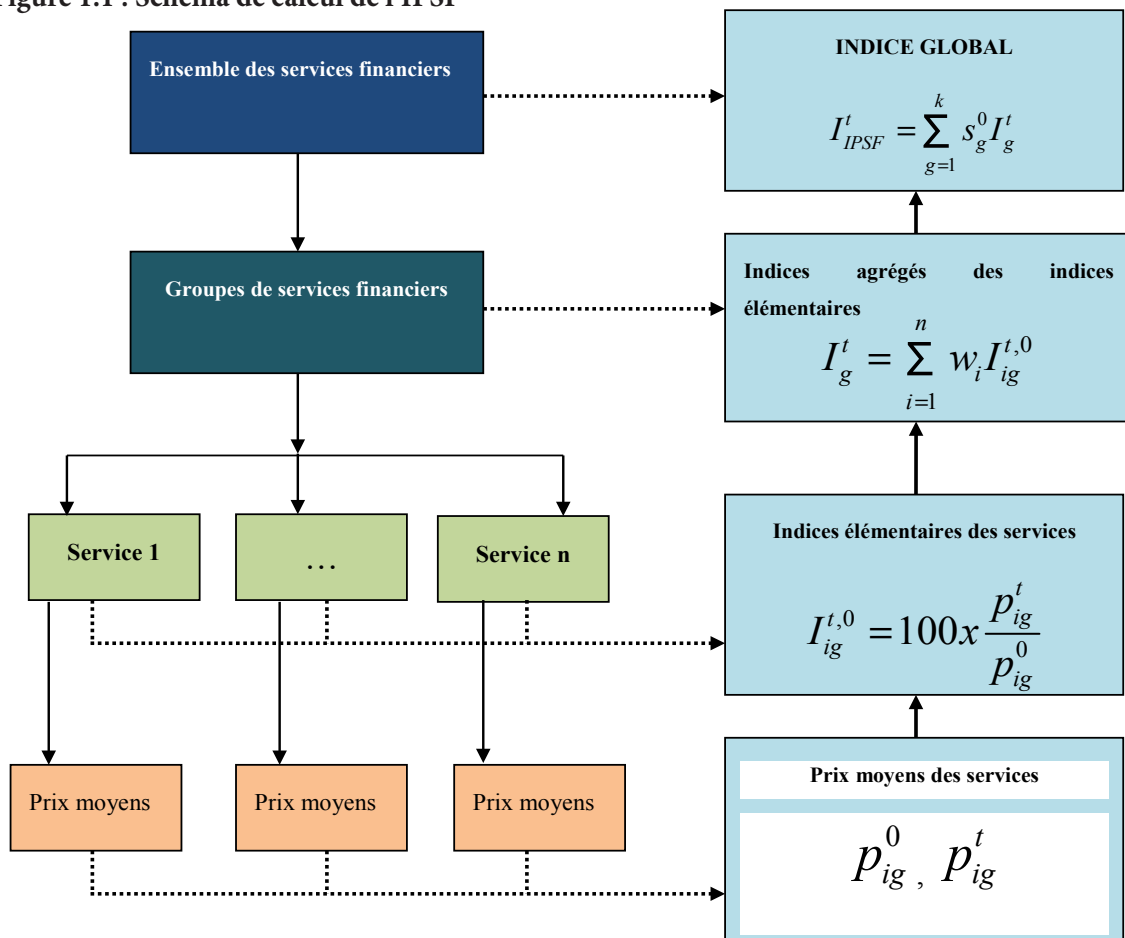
Figure 1.1 : Schéma de calcul de l'IPSF

Ensemble des services financiers

INDICE GLOBAL

$I_{IPSF}^{t} = \sum_{g=1}^{k} s_g^0 I_g^t$

Groupes de services financiers

Indices agrégés des indices élémentaires

$I_g^t = \sum_{i=1}^{n} w_i I_{ig}^{t,0}$

Service 1

…

Service n

Indices élémentaires des services

$I_{ig}^{t,0} = 100x \frac{p_{ig}^t}{p_{ig}^0}$

Prix moyens

Prix moyens

Prix moyens

Prix moyens des services

$p_{ig}^0 , p_{ig}^t$